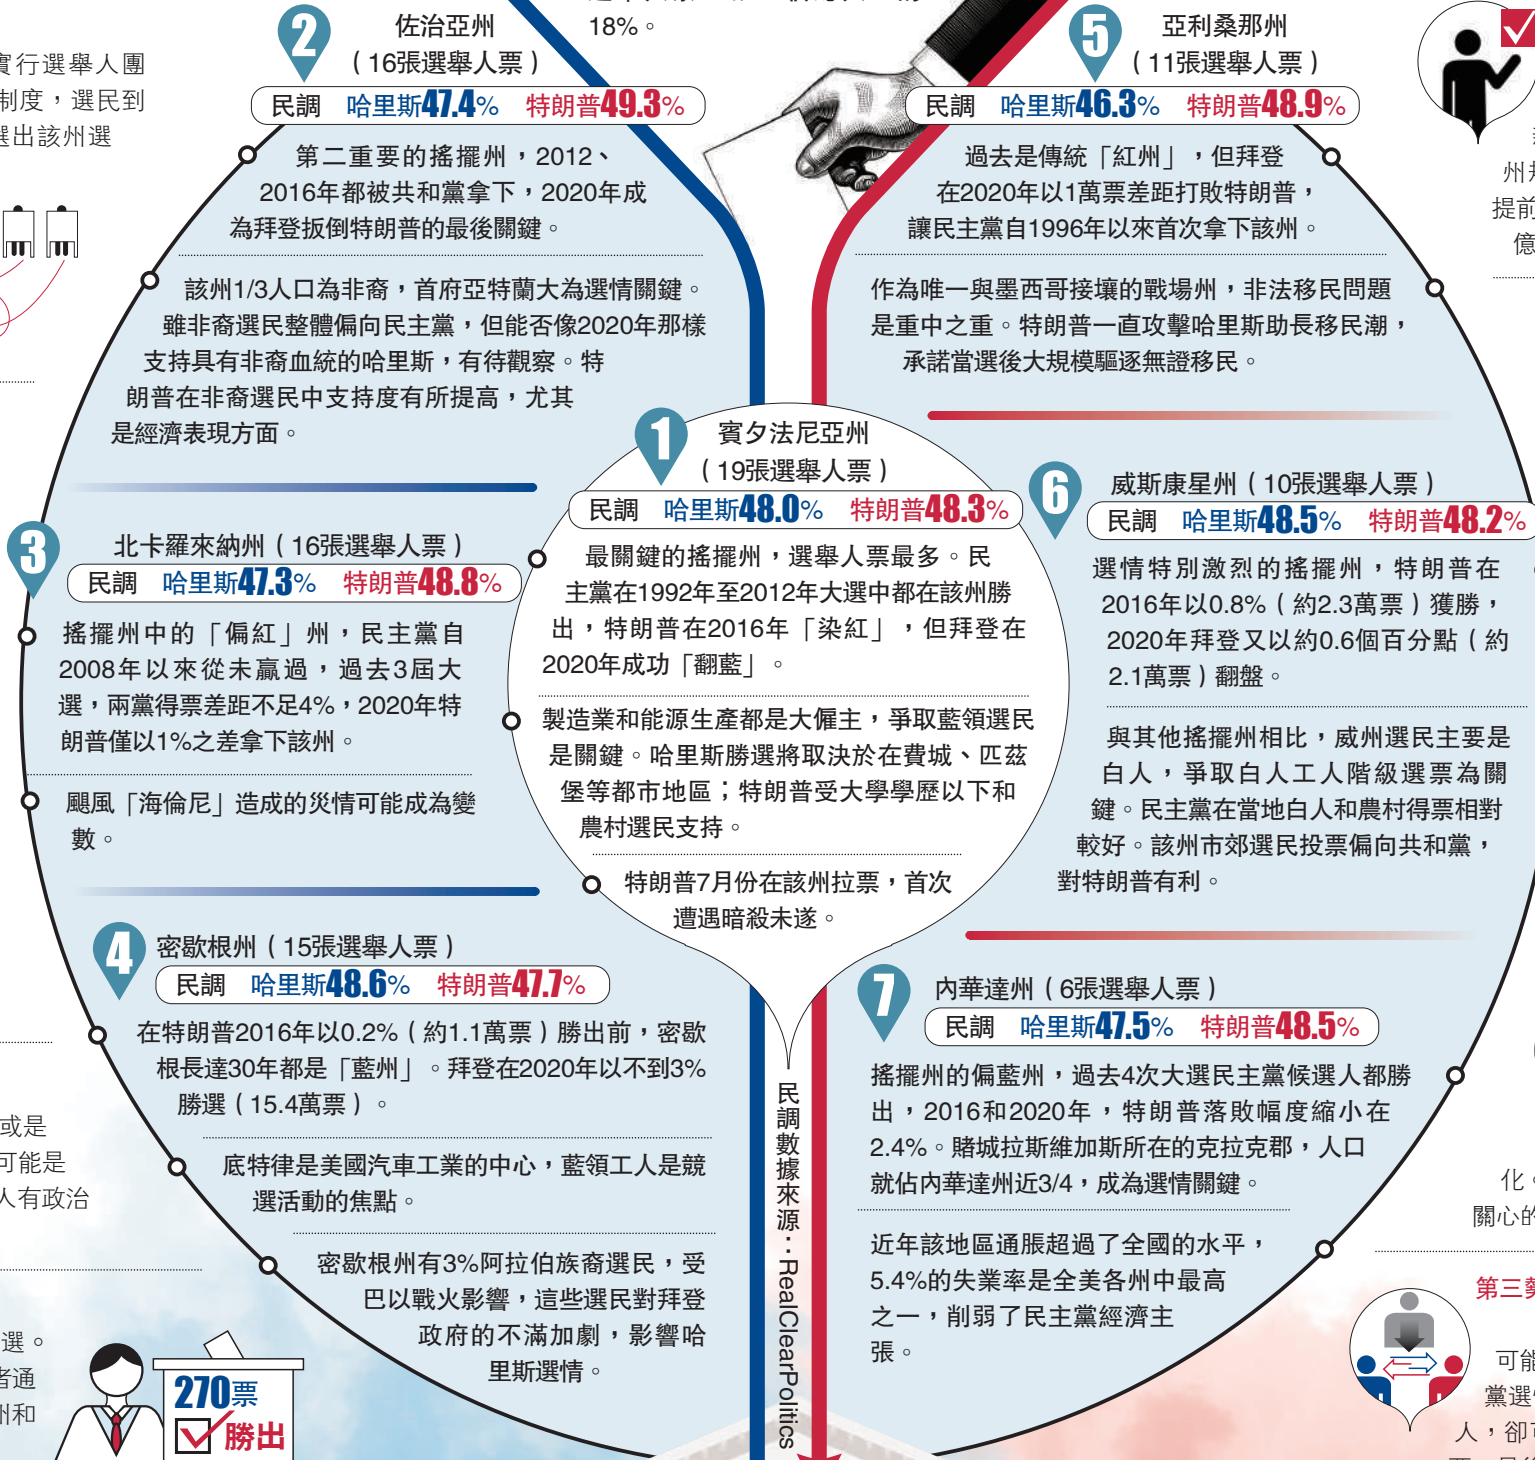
實行選舉人團制度，選民到選出該州選

18%。

2
佐治亞州
（16張選舉人票）
民調 哈里斯47.4% 特朗普49.3%

第二重要的搖擺州，2012、2016年都被共和黨拿下，2020年成為拜登扳倒特朗普的最後關鍵。

該州1/3人口為非裔，首府亞特蘭大為選情關鍵。雖非裔選民整體偏向民主黨，但能否像2020年那樣支持具有非裔血統的哈里斯，有待觀察。特朗普在非裔選民中支持度有所提高，尤其是經濟表現方面。

5
亞利桑那州
（11張選舉人票）
民調 哈里斯46.3% 特朗普48.9%

過去是傳統「紅州」，但拜登在2020年以1萬票差距打敗特朗普，讓民主黨自1996年以來首次拿下該州。

作為唯一與墨西哥接壤的戰場州，非法移民問題是重中之重。特朗普一直攻擊哈里斯助長移民潮，承諾當選後大規模驅逐無證移民。

1
賓夕法尼亞州
（19張選舉人票）
民調 哈里斯48.0% 特朗普48.3%

最關鍵的搖擺州，選舉人票最多。民主黨在1992年至2012年大選中都在該州勝出，特朗普在2016年「染紅」，但拜登在2020年成功「翻藍」。

製造業和能源生產都是大僱主，爭取藍領選民是關鍵。哈里斯勝選將取決於在費城、匹茲堡等都市地區；特朗普受大學學歷以下和農村選民支持。

特朗普7月份在該州拉票，首次遭遇暗殺未遂。

3
北卡羅來納州（16張選舉人票）
民調 哈里斯47.3% 特朗普48.8%

搖擺州中的「偏紅」州，民主黨自2008年以來從未贏過，過去3屆大選，兩黨得票差距不足4%，2020年特朗普僅以1%之差拿下該州。

颶風「海倫尼」造成的災情可能成為變數。

6
威斯康星州（10張選舉人票）
民調 哈里斯48.5% 特朗普48.2%

選情特別激烈的搖擺州，特朗普在2016年以0.8%（約2.3萬票）獲勝，2020年拜登又以約0.6個百分點（約2.1萬票）翻盤。

與其他搖擺州相比，威州選民主要是白人，爭取白人工人階級選票為關鍵。民主黨在當地白人和農村得票相對較好。該州市郊選民投票偏向共和黨，對特朗普有利。

4
密歇根州（15張選舉人票）
民調 哈里斯48.6% 特朗普47.7%

在特朗普2016年以0.2%（約1.1萬票）勝出前，密歇根長達30年都是「藍州」。拜登在2020年以不到3%勝選（15.4萬票）。

底特律是美國汽車工業的中心，藍領工人是競選活動的焦點。

密歇根州有3%阿拉伯族裔選民，受巴以戰火影響，這些選民對拜登政府的不滿加劇，影響哈里斯選情。

民調數據來源：RealClearPolitics

7
內華達州（6張選舉人票）
民調 哈里斯47.5% 特朗普48.5%

搖擺州的偏藍州，過去4次大選民主黨候選人都勝出，2016和2020年，特朗普落敗幅度縮小在2.4%。賭城拉斯維加斯所在的克拉克郡，人口就佔內華達州近3/4，成為選情關鍵。

近年該地區通脹超過了全國的水平，5.4%的失業率是全美各州中最高之一，削弱了民主黨經濟主張。

270票
勝出

或是
可能是
人有政治
選。
者通
州和

州
提前
億
化
關心的
第三
可能
黨選
人，卻